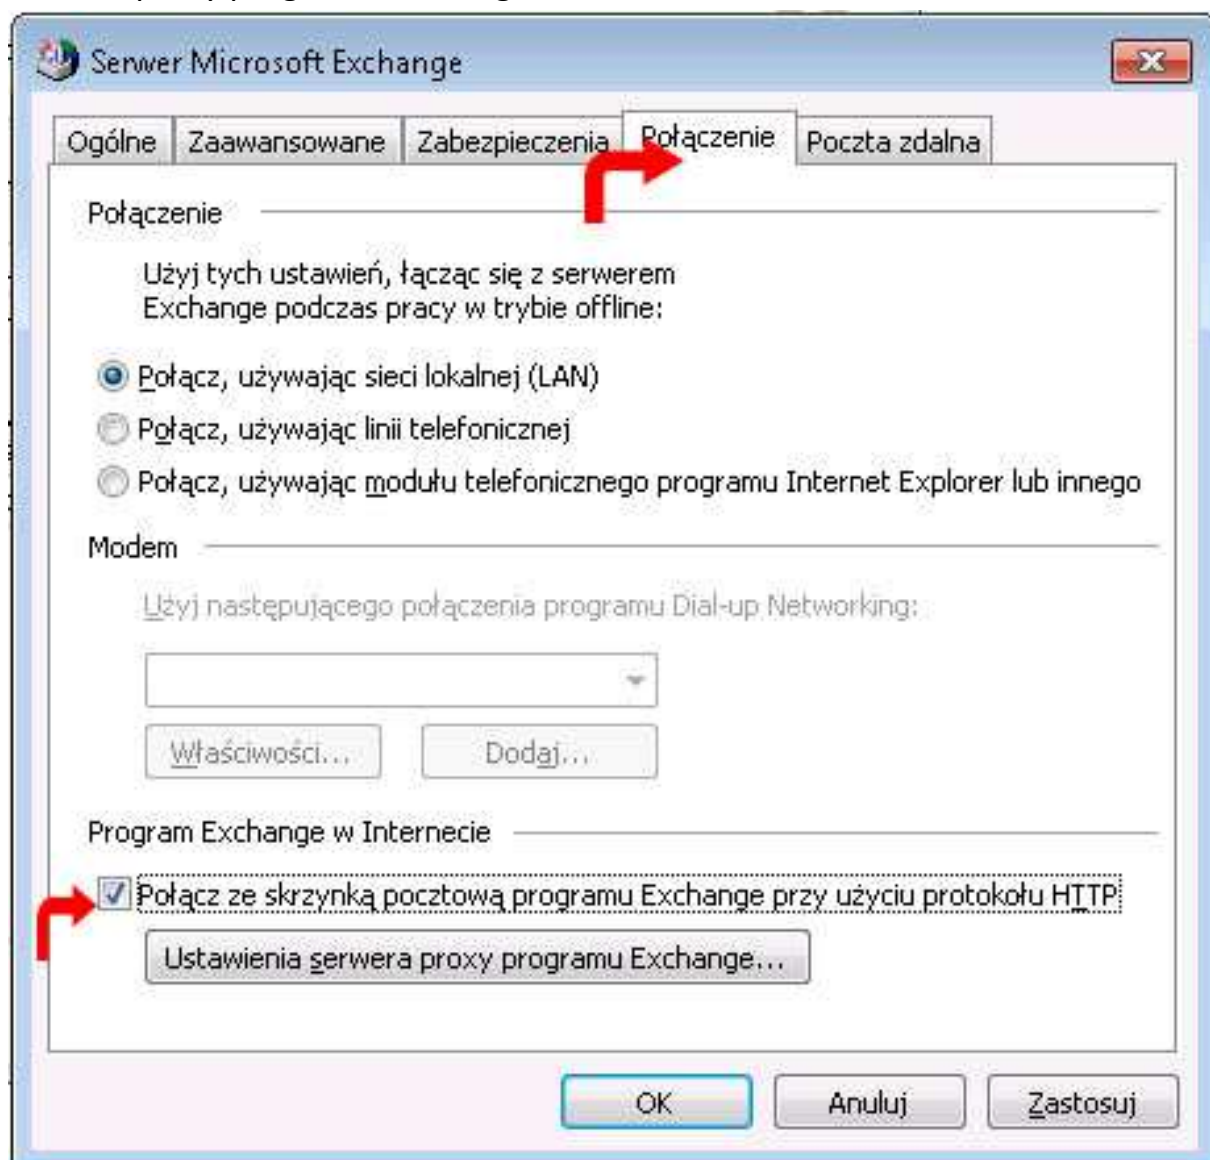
Serwer Microsoft Exchange

Ogólne | Zaawansowane | Zabezpieczenia | Połączenie | Poczta zdalna

Połączenie

Użyj tych ustawień, łącząc się z serwerem Exchange podczas pracy w trybie offline:

Połącz, używając sieci lokalnej (LAN)
Połącz, używając linii telefonicznej
Połącz, używając modułu telefonicznego programu Internet Explorer lub innego

Modem

Użyj następującego połączenia programu Dial-up Networking:

Właściwości... | Dodaj...

Program Exchange w Internecie

Połącz ze skrzynką pocztową programu Exchange przy użyciu protokołu HTTP

Ustawienia serwera proxy programu Exchange...

OK | Anuluj | Zastosuj